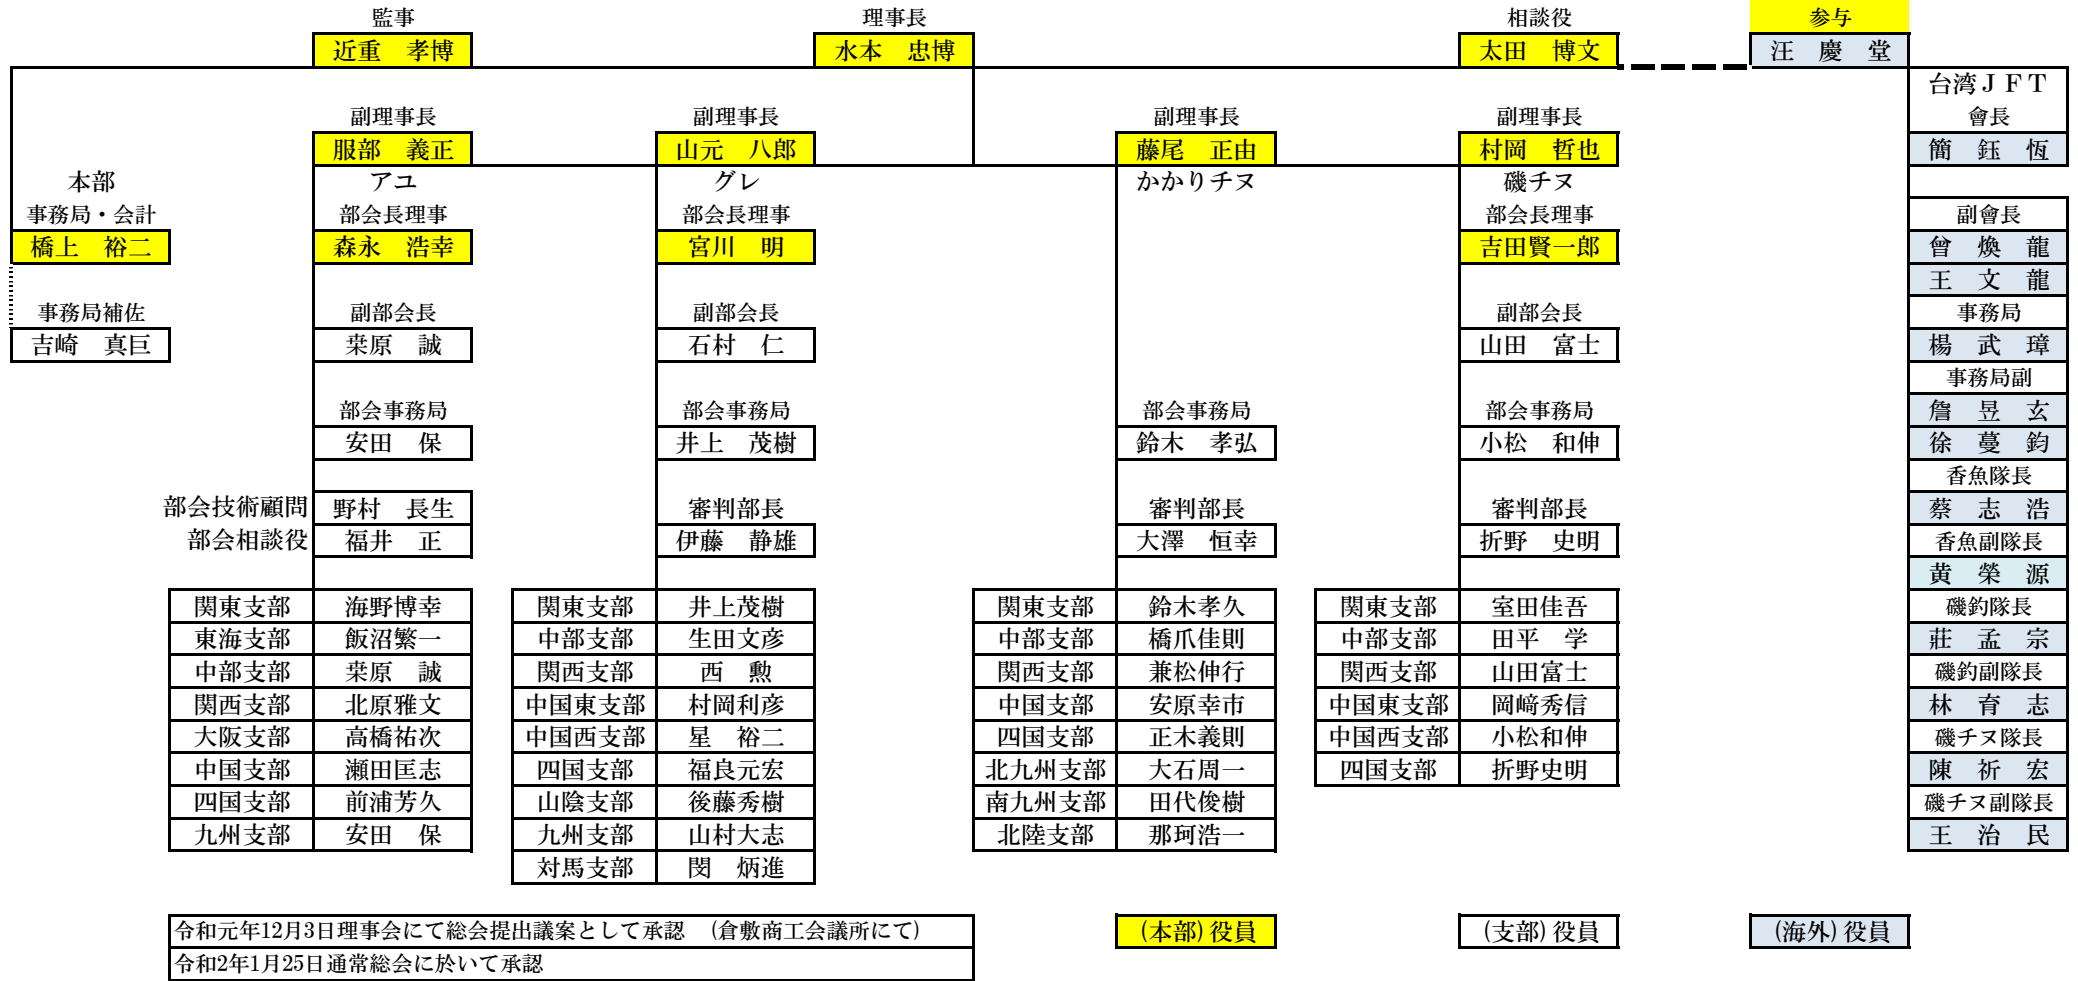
監事
近重　孝博

理事長
水本　忠博

相談役
太田　博文

参与
汪　慶　堂

台湾ＪＦＴ
會長
簡　鈺　恆

副理事長
服部　義正
アユ
部会長理事
森永　浩幸

副理事長
山元　八郎
グレ
部会長理事
宮川　明

副理事長
藤尾　正由
かかりチヌ

副理事長
村岡　哲也
磯チヌ
部会長理事
吉田賢一郎

本部
事務局・会計
橋上　裕二

事務局補佐
吉崎　真巨

副部会長
栗原　誠

副部会長
石村　仁

副部会長
山田　富士

部会事務局
安田　保

部会事務局
井上　茂樹

部会事務局
鈴木　孝弘

部会事務局
小松　和伸

部会技術顧問　野村　長生
部会相談役　福井　正

審判部長
伊藤　静雄

審判部長
大澤　恒幸

審判部長
折野　史明

| 関東支部 | 海野博幸 |
|---|---|
| 東海支部 | 飯沼繁一 |
| 中部支部 | 栗原　誠 |
| 関西支部 | 北原雅文 |
| 大阪支部 | 高橋祐次 |
| 中国支部 | 瀬田匡志 |
| 四国支部 | 前浦芳久 |
| 九州支部 | 安田　保 |

| 関東支部 | 井上茂樹 |
|---|---|
| 中部支部 | 生田文彦 |
| 関西支部 | 西　勲 |
| 中国東支部 | 村岡利彦 |
| 中国西支部 | 星　裕二 |
| 四国支部 | 福良元宏 |
| 山陰支部 | 後藤秀樹 |
| 九州支部 | 山村大志 |
| 対馬支部 | 閔　炳進 |

| 関東支部 | 鈴木孝久 |
|---|---|
| 中部支部 | 橋爪佳則 |
| 関西支部 | 兼松伸行 |
| 中国支部 | 安原幸市 |
| 四国支部 | 正木義則 |
| 北九州支部 | 大石周一 |
| 南九州支部 | 田代俊樹 |
| 北陸支部 | 那珂浩一 |

| 関東支部 | 室田佳吾 |
|---|---|
| 中部支部 | 田平　学 |
| 関西支部 | 山田富士 |
| 中国東支部 | 岡﨑秀信 |
| 中国西支部 | 小松和伸 |
| 四国支部 | 折野史明 |

副會長
曾　煥　龍
王　文　龍
事務局
楊　武　璋
事務局副
詹　昱　玄
徐　蔓　鈞
香魚隊長
蔡　志　浩
香魚副隊長
黃　榮　源
磯釣隊長
莊　孟　宗
磯釣副隊長
林　育　志
磯チヌ隊長
陳　祈　宏
磯チヌ副隊長
王　治　民

令和元年12月3日理事会にて総会提出議案として承認　（倉敷商工会議所にて）
令和2年1月25日通常総会に於いて承認

（本部）役員
（支部）役員
（海外）役員